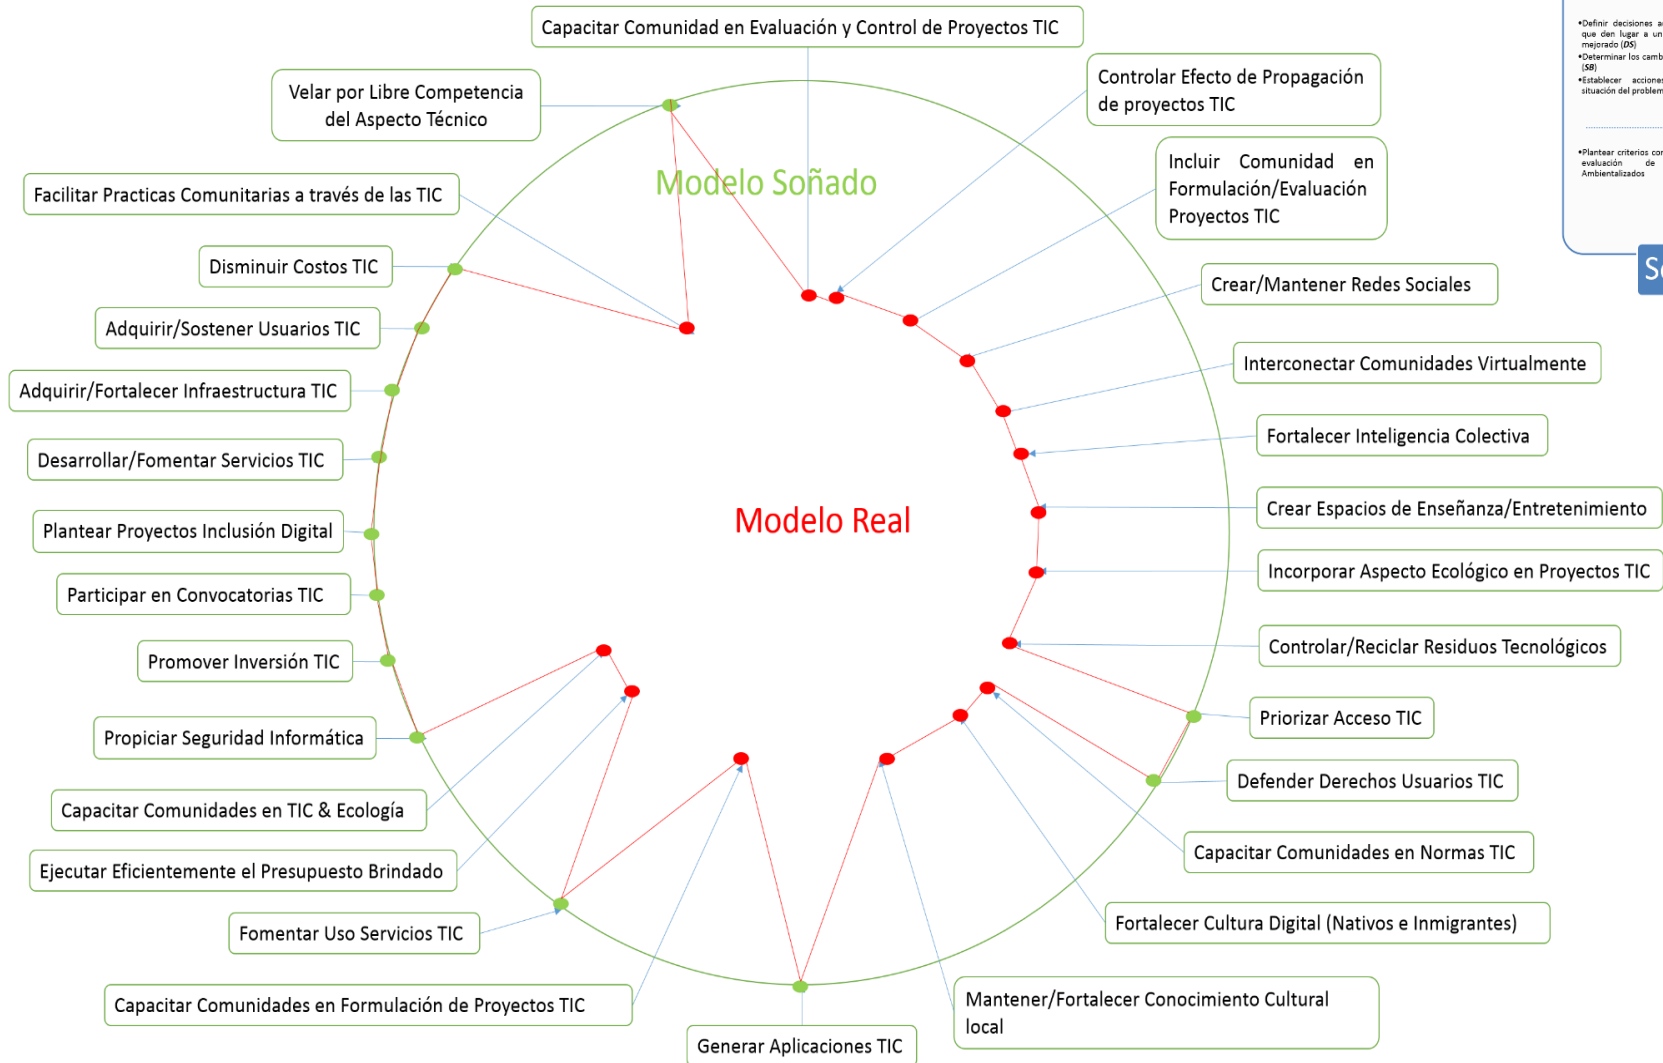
Capacitar Comunidad en Evaluación y Control de Proyectos TIC

Velar por Libre Competencia del Aspecto Técnico

Controlar Efecto de Propagación de proyectos TIC

Modelo Soñado

Incluir Comunidad en Formulación/Evaluación Proyectos TIC

Facilitar Practicas Comunitarias a través de las TIC

Disminuir Costos TIC

Crear/Mantener Redes Sociales

Adquirir/Sostener Usuarios TIC

Interconectar Comunidades Virtualmente

Adquirir/Fortalecer Infraestructura TIC

Fortalecer Inteligencia Colectiva

Desarrollar/Fomentar Servicios TIC

Crear Espacios de Enseñanza/Entretenimiento

Modelo Real

Plantear Proyectos Inclusión Digital

Incorporar Aspecto Ecológico en Proyectos TIC

Participar en Convocatorias TIC

Controlar/Reciclar Residuos Tecnológicos

Promover Inversión TIC

Priorizar Acceso TIC

Propiciar Seguridad Informática

Defender Derechos Usuarios TIC

Capacitar Comunidades en TIC & Ecología

Capacitar Comunidades en Normas TIC

Ejecutar Eficientemente el Presupuesto Brindado

Fortalecer Cultura Digital (Nativos e Inmigrantes)

Fomentar Uso Servicios TIC

Mantener/Fortalecer Conocimiento Cultural local

Capacitar Comunidades en Formulación de Proyectos TIC

Generar Aplicaciones TIC

•Definir decisiones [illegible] que den lugar a un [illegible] mejorado (DS)
•Determinar los camb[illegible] (SB)
•Establecer acciones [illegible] situación del problem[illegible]

•Plantear criterios co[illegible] evaluación de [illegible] Ambientalizados

S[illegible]